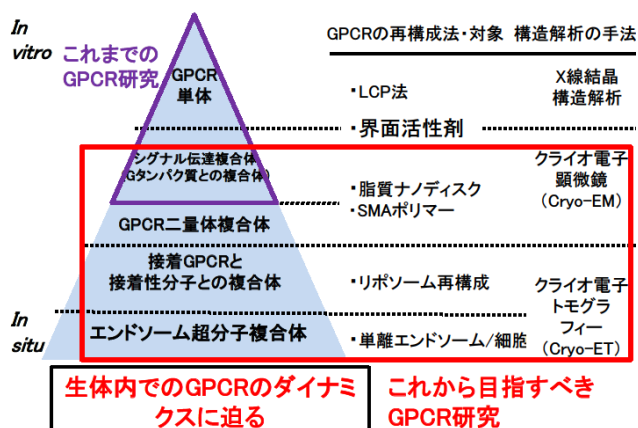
In vitro

これまでのGPCR研究

GPCRの再構成法・対象　構造解析の手法

GPCR単体

・LCP法

X線結晶構造解析

・界面活性剤

シグナル伝達複合体（Gタンパク質との複合体）

・脂質ナノディスク
・SMAポリマー

クライオ電子顕微鏡（Cryo-EM）

GPCR二量体複合体

接着GPCRと接着性分子との複合体

・リポソーム再構成

クライオ電子トモグラフィー（Cryo-ET）

In situ

エンドソーム超分子複合体

・単離エンドソーム/細胞

生体内でのGPCRのダイナミクスに迫る

これから目指すべきGPCR研究